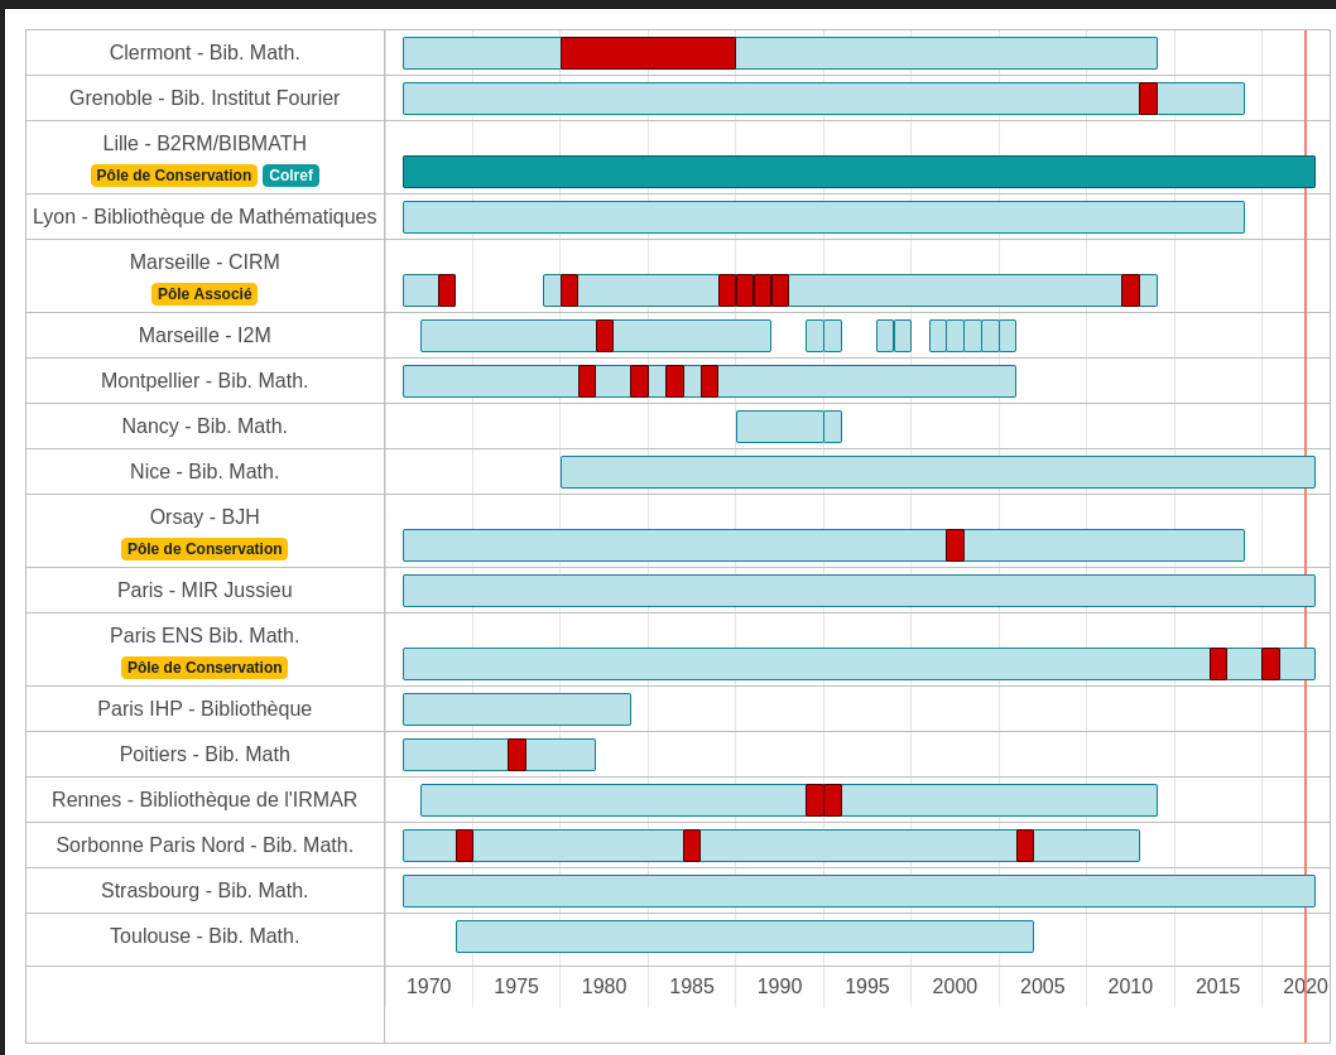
Clermont - Bib. Math.
Grenoble - Bib. Institut Fourier
Lille - B2RM/BIBMATH
Pôle de Conservation Colref
Lyon - Bibliothèque de Mathématiques
Marseille - CIRM
Pôle Associé
Marseille - I2M
Montpellier - Bib. Math.
Nancy - Bib. Math.
Nice - Bib. Math.
Orsay - BJH
Pôle de Conservation
Paris - MIR Jussieu
Paris ENS Bib. Math.
Pôle de Conservation
Paris IHP - Bibliothèque
Poitiers - Bib. Math
Rennes - Bibliothèque de l'IRMAR
Sorbonne Paris Nord - Bib. Math.
Strasbourg - Bib. Math.
Toulouse - Bib. Math.

1970 1975 1980 1985 1990 1995 2000 2005 2010 2015 2020